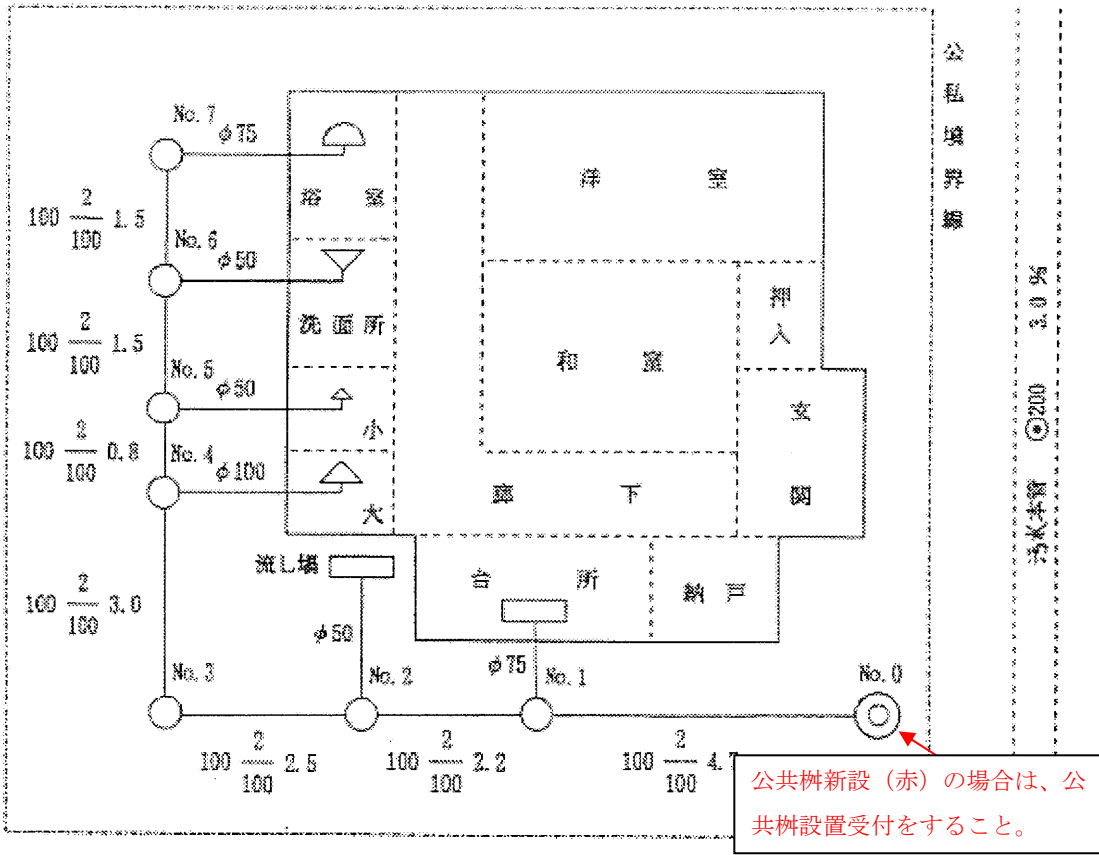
公私境界線

汚水本管 ⊙200 3.0 %

No. 7
φ75

浴室

洋室

100 $\frac{2}{100}$ 1.5

No. 6
φ50

洗面所

押入

100 $\frac{2}{100}$ 1.5

和室

No. 5
φ50

玄

100 $\frac{2}{100}$ 0.8

小

No. 4
φ100

廊下

関

大

流し場

台所

納戸

100 $\frac{2}{100}$ 3.0

φ50

φ75

No. 3

No. 2

No. 1

No. 0

100 $\frac{2}{100}$ 2.5

100 $\frac{2}{100}$ 2.2

100 $\frac{2}{100}$ 4.7

公共桝新設（赤）の場合は、公共桝設置受付をすること。